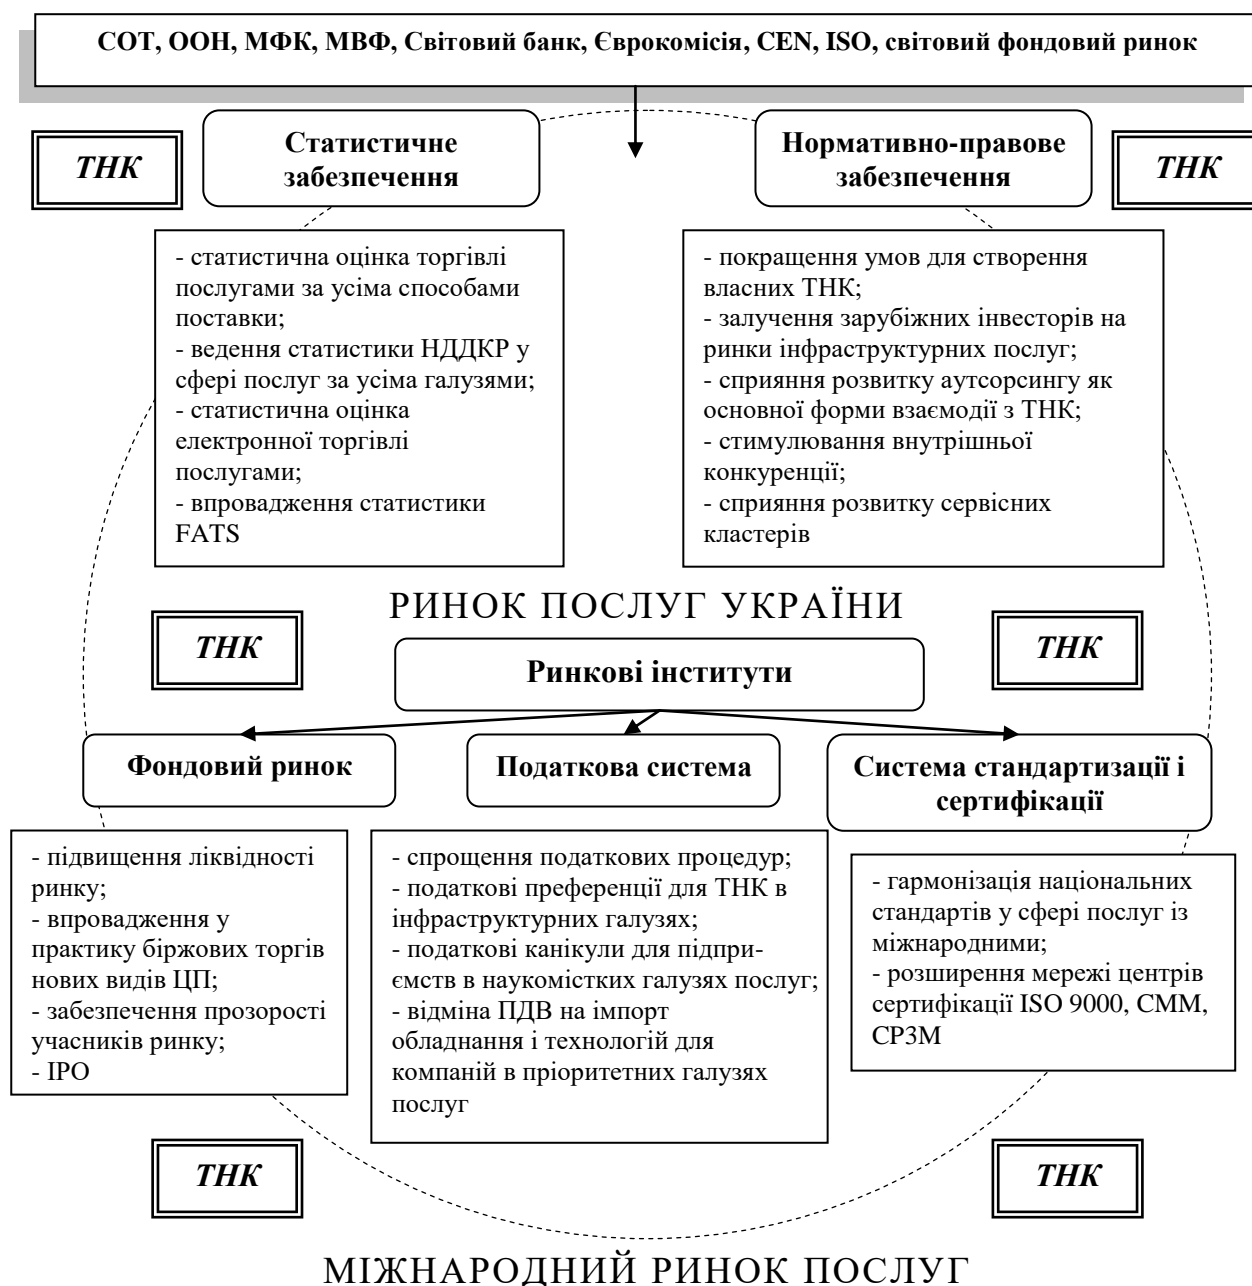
СОТ, ООН, МФК, МВФ, Світовий банк, Єврокомісія, CEN, ISO, світовий фондовий ринок

ТНК

Статистичне забезпечення

Нормативно-правове забезпечення

ТНК

- статистична оцінка торгівлі послугами за усіма способами поставки;
- ведення статистики НДДКР у сфері послуг за усіма галузями;
- статистична оцінка електронної торгівлі послугами;
- впровадження статистики FATS

- покращення умов для створення власних ТНК;
- залучення зарубіжних інвесторів на ринки інфраструктурних послуг;
- сприяння розвитку аутсорсингу як основної форми взаємодії з ТНК;
- стимулювання внутрішньої конкуренції;
- сприяння розвитку сервісних кластерів

РИНОК ПОСЛУГ УКРАЇНИ

ТНК

Ринкові інститути

ТНК

Фондовий ринок

Податкова система

Система стандартизації і сертифікації

- підвищення ліквідності ринку;
- впровадження у практику біржових торгів нових видів ЦП;
- забезпечення прозорості учасників ринку;
- IPO

- спрощення податкових процедур;
- податкові преференції для ТНК в інфраструктурних галузях;
- податкові канікули для підприємств в наукомістких галузях послуг;
- відміна ПДВ на імпорт обладнання і технологій для компаній в пріоритетних галузях послуг

- гармонізація національних стандартів у сфері послуг із міжнародними;
- розширення мережі центрів сертифікації ISO 9000, CMM, CP3M

ТНК

ТНК

МІЖНАРОДНИЙ РИНОК ПОСЛУГ